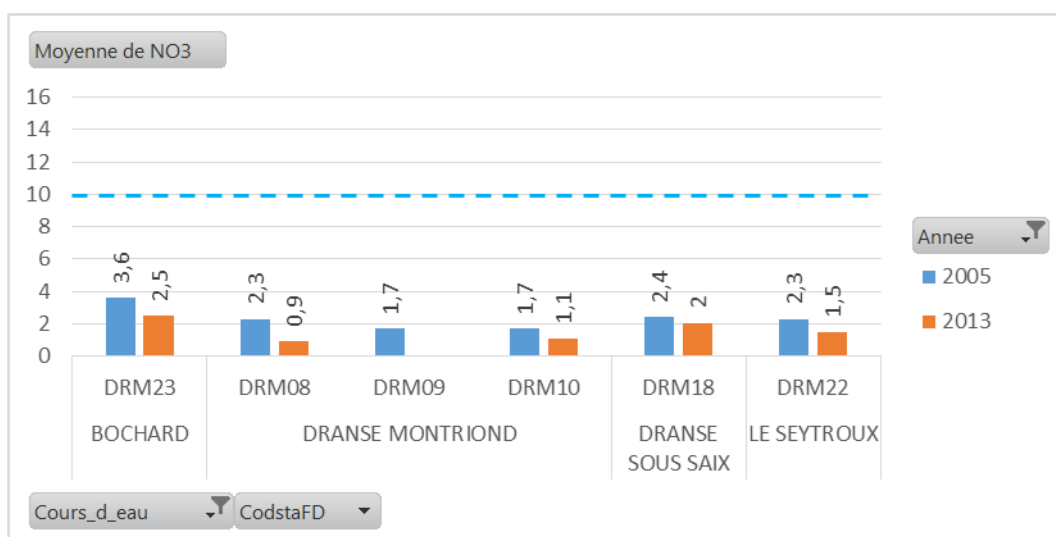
Moyenne de NO3

16
14
12
10
8
6
4
2
0

3,6
2,5
2,3
0,9
1,7
1,7
1,1
2,4
2
2,3
1,5

DRM23
BOCHARD

DRM08
DRM09
DRM10
DRANSE MONTRIOND

DRM18
DRANSE SOUS SAIX

DRM22
LE SEYTROUX

Annee
2005
2013

Cours_d_eau
CodstaFD